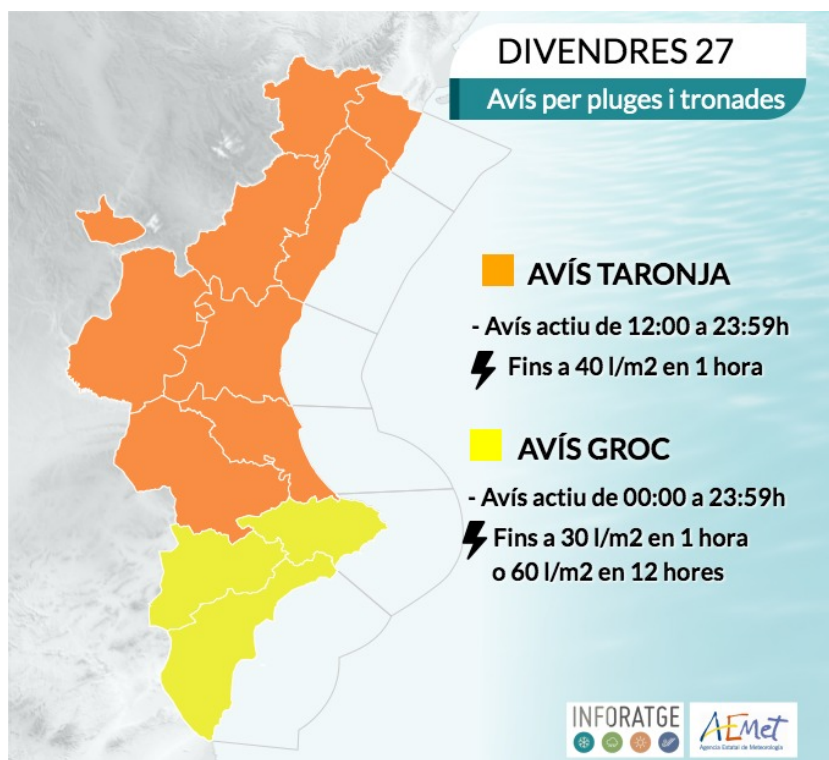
DIVENDRES 27

Avís per pluges i tronades

AVÍS TARONJA

- Avís actiu de 12:00 a 23:59h

Fins a 40 l/m2 en 1 hora

AVÍS GROC

- Avís actiu de 00:00 a 23:59h

Fins a 30 l/m2 en 1 hora o 60 l/m2 en 12 hores

INFORATGE

AEMet
Agencia Estatal de Meteorología